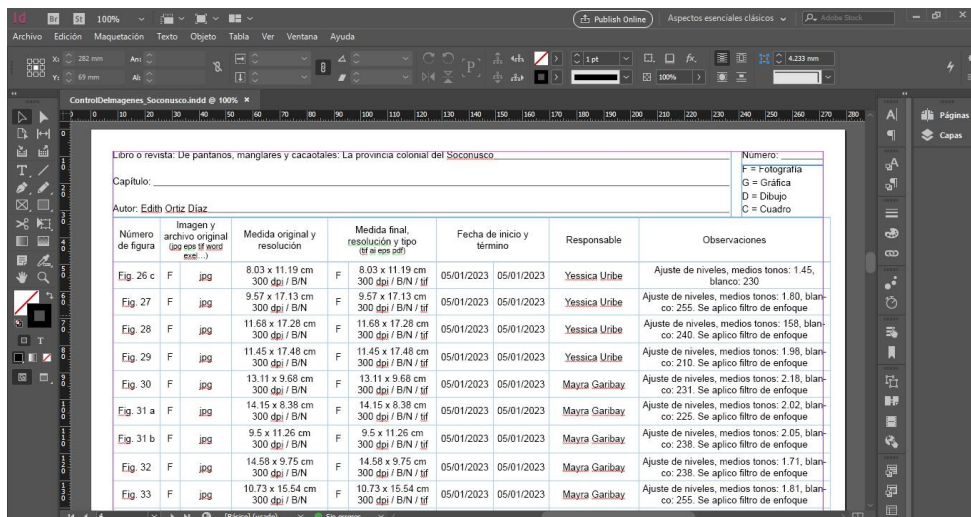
Id Br St 100%
Publish Online Aspectos esenciales clásicos Adobe Stock
Archivo Edición Maquetación Texto Objeto Tabla Ver Ventana Ayuda
X: 282 mm Y: 69 mm An: Al: 1 pt 100% 4.233 mm
ControlDeImagenes_Soconusco.indd @ 100%
Páginas
Capas

Libro o revista: De pantanos, manglares y cacaotales: La provincia colonial del Soconusco
Capítulo:
Autor: Edith Ortiz Díaz

Número:
F = Fotografía
G = Gráfica
D = Dibujo
C = Cuadro

| Número de figura | Imagen y archivo original (jpg eps tif word excel...) | | Medida original y resolución | Medida final, resolución y tipo (tif ai eps pdf) | | Fecha de inicio y término | | Responsable | Observaciones |
|---|---|---|---|---|---|---|---|---|---|
| Fig. 26 c | F | jpg | 8.03 x 11.19 cm 300 dpi / B/N | F | 8.03 x 11.19 cm 300 dpi / B/N / tif | 05/01/2023 | 05/01/2023 | Yessica Uribe | Ajuste de niveles, medios tonos: 1.45, blanco: 230 |
| Fig. 27 | F | jpg | 9.57 x 17.13 cm 300 dpi / B/N | F | 9.57 x 17.13 cm 300 dpi / B/N / tif | 05/01/2023 | 05/01/2023 | Yessica Uribe | Ajuste de niveles, medios tonos: 1.80, blanco: 255. Se aplico filtro de enfoque |
| Fig. 28 | F | jpg | 11.68 x 17.28 cm 300 dpi / B/N | F | 11.68 x 17.28 cm 300 dpi / B/N / tif | 05/01/2023 | 05/01/2023 | Yessica Uribe | Ajuste de niveles, medios tonos: 158, blanco: 240. Se aplico filtro de enfoque |
| Fig. 29 | F | jpg | 11.45 x 17.48 cm 300 dpi / B/N | F | 11.45 x 17.48 cm 300 dpi / B/N / tif | 05/01/2023 | 05/01/2023 | Yessica Uribe | Ajuste de niveles, medios tonos: 1.98, blanco: 210. Se aplico filtro de enfoque |
| Fig. 30 | F | jpg | 13.11 x 9.68 cm 300 dpi / B/N | F | 13.11 x 9.68 cm 300 dpi / B/N / tif | 05/01/2023 | 05/01/2023 | Mayra Garibay | Ajuste de niveles, medios tonos: 2.18, blanco: 231. Se aplico filtro de enfoque |
| Fig. 31 a | F | jpg | 14.15 x 8.38 cm 300 dpi / B/N | F | 14.15 x 8.38 cm 300 dpi / B/N / tif | 05/01/2023 | 05/01/2023 | Mayra Garibay | Ajuste de niveles, medios tonos: 2.02, blanco: 225. Se aplico filtro de enfoque |
| Fig. 31 b | F | jpg | 9.5 x 11.26 cm 300 dpi / B/N | F | 9.5 x 11.26 cm 300 dpi / B/N / tif | 05/01/2023 | 05/01/2023 | Mayra Garibay | Ajuste de niveles, medios tonos: 2.05, blanco: 238. Se aplico filtro de enfoque |
| Fig. 32 | F | jpg | 14.58 x 9.75 cm 300 dpi / B/N | F | 14.58 x 9.75 cm 300 dpi / B/N / tif | 05/01/2023 | 05/01/2023 | Mayra Garibay | Ajuste de niveles, medios tonos: 1.71, blanco: 238. Se aplico filtro de enfoque |
| Fig. 33 | F | jpg | 10.73 x 15.54 cm 300 dpi / B/N | F | 10.73 x 15.54 cm 300 dpi / B/N / tif | 05/01/2023 | 05/01/2023 | Mayra Garibay | Ajuste de niveles, medios tonos: 1.81, blanco: 255. Se aplico filtro de enfoque |

[Básico] (usado) Sin errores